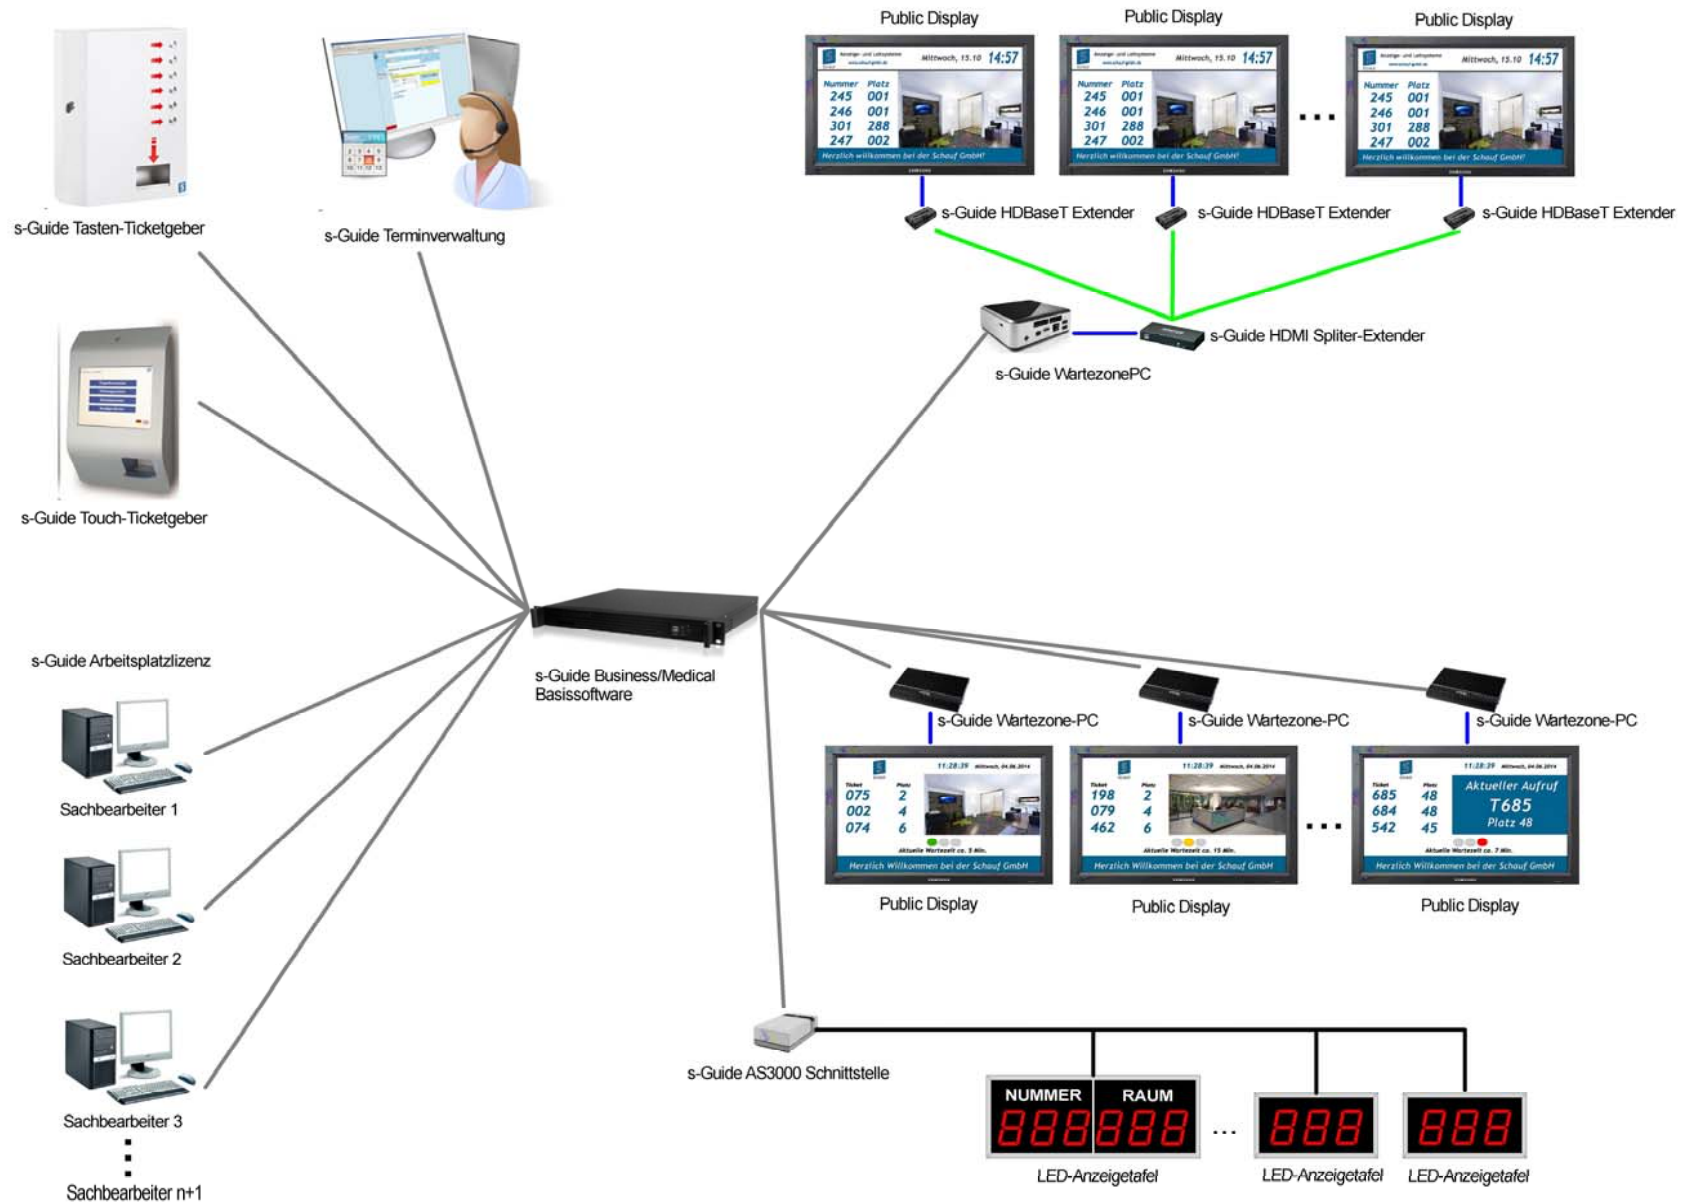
s-Guide Tasten-Ticketgeber

s-Guide Terminverwaltung

Public Display

Public Display

Public Display

Mittwoch, 15.10 14:57

Nummer Platz
245 001
246 001
301 288
247 002

Herzlich willkommen bei der Schauf GmbH!

Mittwoch, 15.10 14:57

Nummer Platz
245 001
246 001
301 288
247 002

Herzlich willkommen bei der Schauf GmbH!

Mittwoch, 15.10 14:57

Nummer Platz
245 001
246 001
301 288
247 002

Herzlich willkommen bei der Schauf GmbH!

s-Guide HDBaseT Extender

s-Guide HDBaseT Extender

s-Guide HDBaseT Extender

s-Guide HDMI Spliter-Extender

s-Guide WartezonePC

s-Guide Touch-Ticketgeber

s-Guide Business/Medical Basissoftware

s-Guide Arbeitsplatzlizenz

Sachbearbeiter 1

s-Guide Wartezone-PC

s-Guide Wartezone-PC

s-Guide Wartezone-PC

11:28:39

Ticket Platz
075 2
002 4
074 6

Herzlich Willkommen bei der Schauf GmbH

11:28:39

Ticket Platz
198 2
079 4
462 6

Herzlich Willkommen bei der Schauf GmbH

11:28:39

Ticket Platz
685 48
684 48
542 45

Aktueller Aufruf
T685
Platz 48

Herzlich Willkommen bei der Schauf GmbH

Public Display

Public Display

Public Display

Sachbearbeiter 2

Sachbearbeiter 3

s-Guide AS3000 Schnittstelle

NUMMER RAUM

888888 ... 888 888

LED-Anzeigetafel

LED-Anzeigetafel

LED-Anzeigetafel

Sachbearbeiter n+1